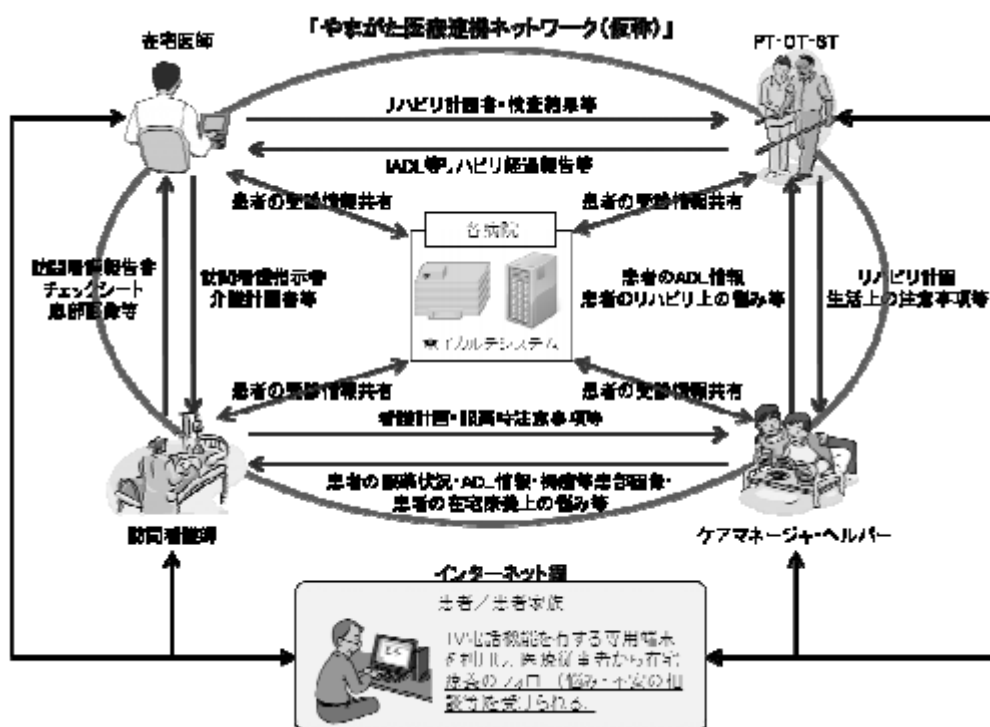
「やまがた医療連携ネットワーク（仮称）」

在宅医師

PT・OT・ST

リハビリ計画書・検査結果等

ADL等リハビリ経過報告等

患者の受診情報共有

患者の受診情報共有

各病院

電子カルテシステム

訪問看護報告書
チェックシート
患部画像等

訪問看護指示書
介護計画書等

患者のADL情報
患者のリハビリ上の悩み等

リハビリ計画
生活上の注意事項等

患者の受診情報共有

患者の受診情報共有

看護計画・訪問時注意事項等

患者の服薬状況・ADL情報・褥瘡等患部画像・
患者の在宅療養上の悩み等

訪問看護師

ケアマネージャ・ヘルパー

インターネット網

患者／患者家族

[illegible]機能を有する専用端末を利用し、医療従事者から在宅療養の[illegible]（悩み・不安の相談等）を受けられる。